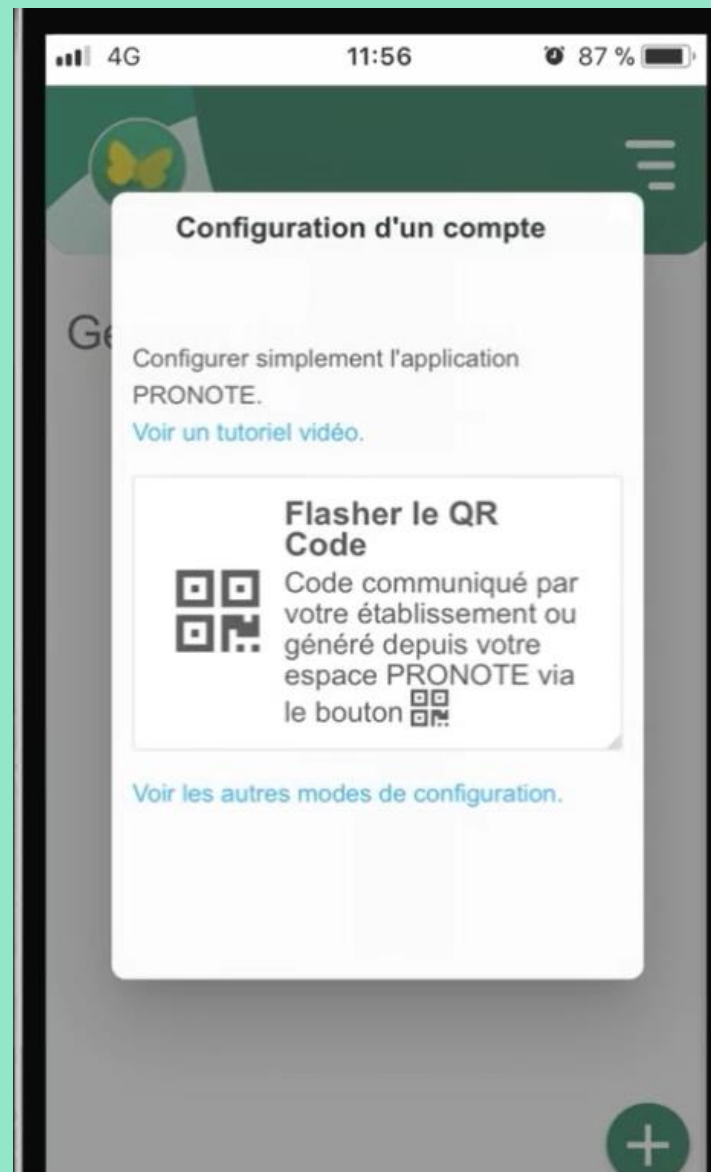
4G 11:56 87 %

G

Configuration d'un compte

Configurer simplement l'application PRONOTE.

Voir un tutoriel vidéo.

Flasher le QR Code

Code communiqué par votre établissement ou généré depuis votre espace PRONOTE via le bouton

Voir les autres modes de configuration.

+